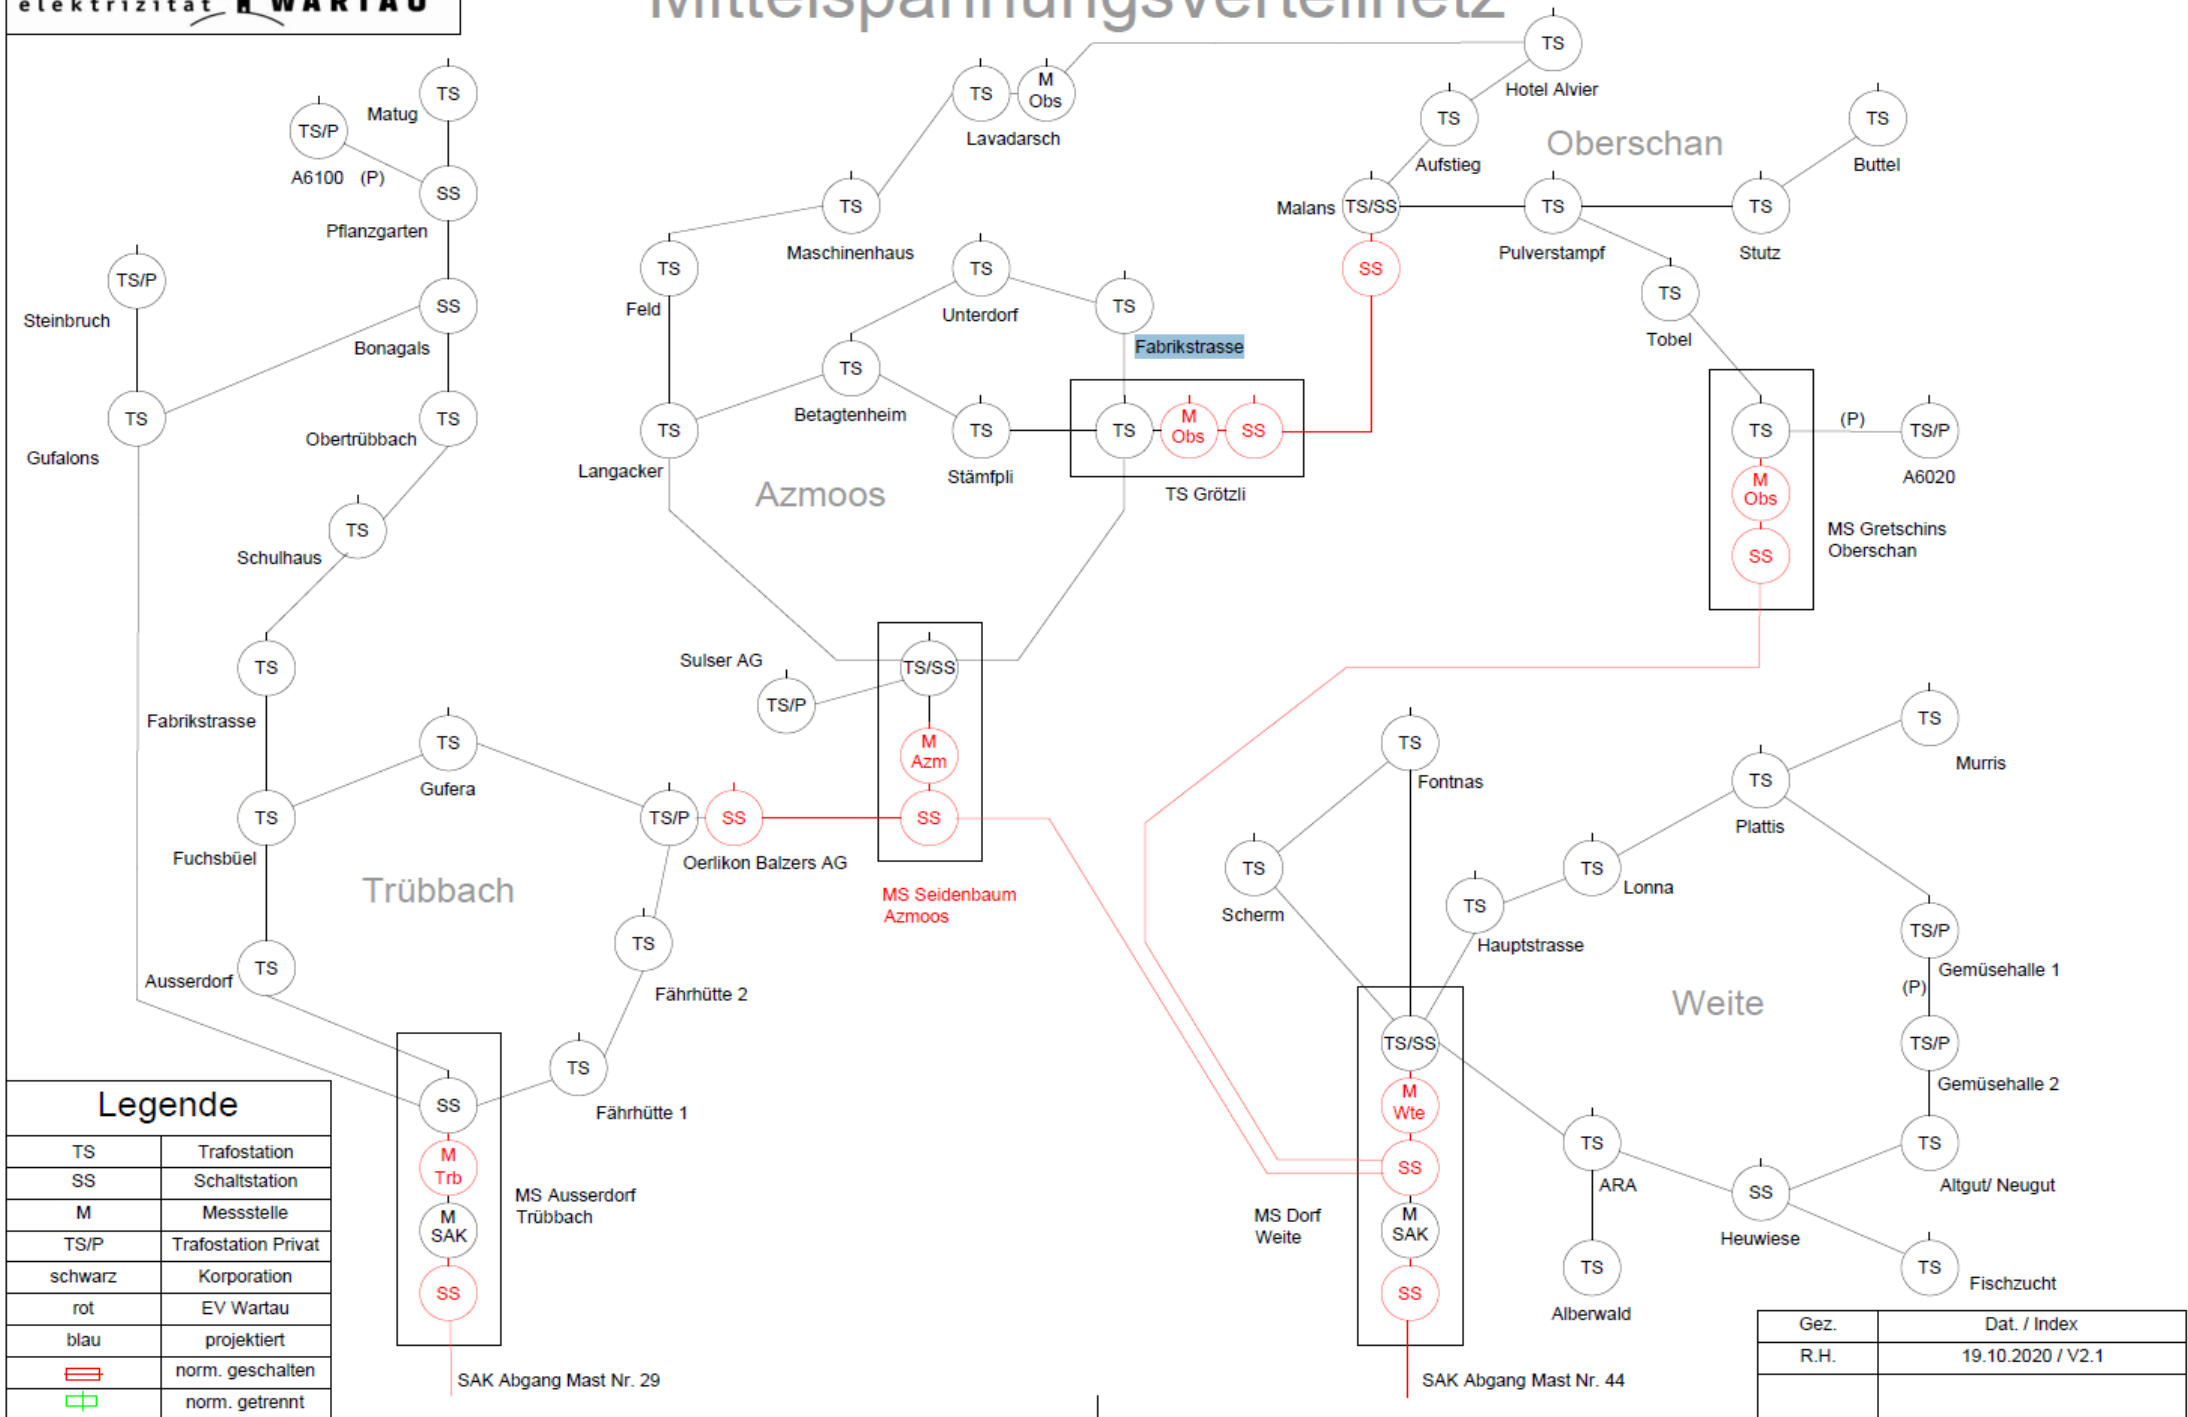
elektrizität WARTAU

Mittelspannungsverteilnetz

TS Matug
TS/P A6100 (P)
SS Pflanzgarten
TS/P Steinbruch
SS Bonagals
TS Gufalons
TS Obertrübbach
TS Schulhaus
TS Fabrikstrasse
TS Gufera
TS Fuchsbüel
Trübbach
TS Ausserdorf
TS/P
SS
Oerlikon Balzers AG
TS Fährhütte 2
TS Fährhütte 1
SS
M Trb
M SAK
SS
MS Ausserdorf Trübbach
SAK Abgang Mast Nr. 29

TS
M Obs
Lavadarsch
TS Maschinenhaus
TS Feld
TS Unterdorf
TS Fabrikstrasse
TS Betagtenheim
TS Langacker
TS Stämpfli
TS
M Obs
SS
TS Grötzli
Azmoos
Sulser AG
TS/P
TS/SS
M Azm
SS
MS Seidenbaum Azmoos

TS Hotel Alvier
TS Aufstieg
Oberschan
TS Buttel
Malans TS/SS
SS
TS Pulverstampf
TS Stutz
TS Tobel
TS
(P)
TS/P A6020
M Obs
SS
MS Gretschins Oberschan

TS Fontnas
TS Murris
TS Plattis
TS Scherm
TS Lonna
TS Hauptstrasse
TS/P Gemüsehalle 1
(P)
TS/P Gemüsehalle 2
Weite
TS/SS
M Wte
SS
M SAK
SS
MS Dorf Weite
TS ARA
TS Alberwald
SS Heuwiese
TS Altgut/ Neugut
TS Fischzucht
SAK Abgang Mast Nr. 44

Legende
| TS | Trafostation |
|---|---|
| SS | Schaltstation |
| M | Messstelle |
| TS/P | Trafostation Privat |
| schwarz | Korporation |
| rot | EV Wartau |
| blau | projektiert |
| | norm. geschalten |
| | norm. getrennt |

| Gez. | Dat. / Index |
|---|---|
| R.H. | 19.10.2020 / V2.1 |